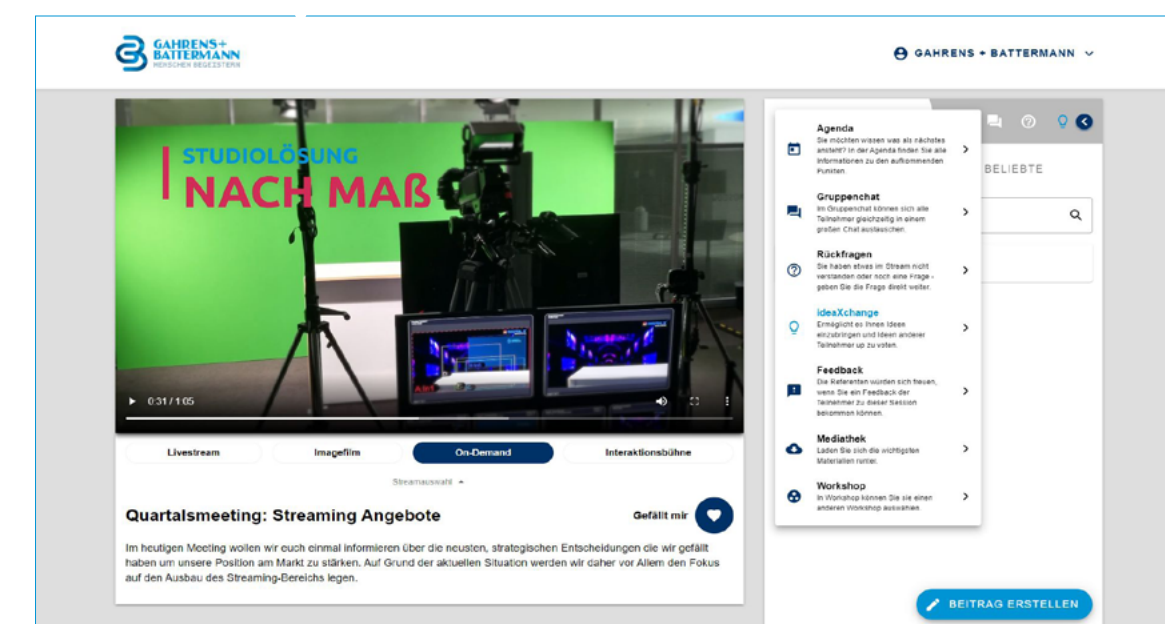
GAHRENS+ BATTERMANN
MENSCHEN BEGEISTERN

GAHRENS + BATTERMANN

STUDIOLÖSUNG
NACH MAß

0:31 / 1:05

Livestream
Imagefilm
On-Demand
Interaktionsbühne

Streamauswahl

Quartalsmeeting: Streaming Angebote

Gefällt mir

Im heutigen Meeting wollen wir euch einmal informieren über die neusten, strategischen Entscheidungen die wir gefällt haben um unsere Position am Markt zu stärken. Auf Grund der aktuellen Situation werden wir daher vor Allem den Fokus auf den Ausbau des Streaming-Bereichs legen.

BELIEBTE

Agenda
Sie möchten wissen was als nächstes ansteht? In der Agenda finden Sie alle Informationen zu den aufkommenden Punkten.

Gruppenchat
Im Gruppenchat können sich alle Teilnehmer gleichzeitig in einem großen Chat austauschen.

Rückfragen
Sie haben etwas im Stream nicht verstanden oder noch eine Frage - geben Sie die Frage direkt weiter.

IdeaXchange
Ermöglicht es Ihnen Ideen einzubringen und Ideen anderer Teilnehmer up zu voten.

Feedback
Die Referenten würden sich freuen, wenn Sie ein Feedback der Teilnehmer zu dieser Session bekommen können.

Mediathek
Laden Sie sich die wichtigsten Materialien runter.

Workshop
In Workshop können Sie sie einen anderen Workshop auswählen.

BEITRAG ERSTELLEN